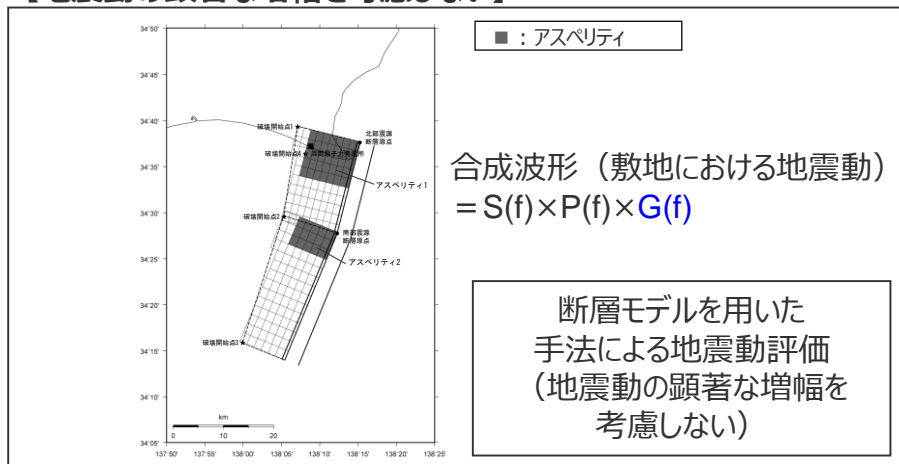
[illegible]

■：アスペリティ

34°50'
34°45'
34°40'
34°35'
34°30'
34°25'
34°20'
34°15'
34°10'
34°05'

137°50' 137°55' 138°00' 138°05' 138°10' 138°15' 138°20' 138°25'

破壊開始点1
破壊開始点4
浜岡原子力発電所
北部震源断層原点
アスペリティ1
破壊開始点2
南部震源断層原点
アスペリティ2
破壊開始点3

km
0 10 20

合成波形（敷地における地震動）
＝S(f)×P(f)×G(f)

断層モデルを用いた
手法による地震動評価
（地震動の顕著な増幅を
考慮しない）